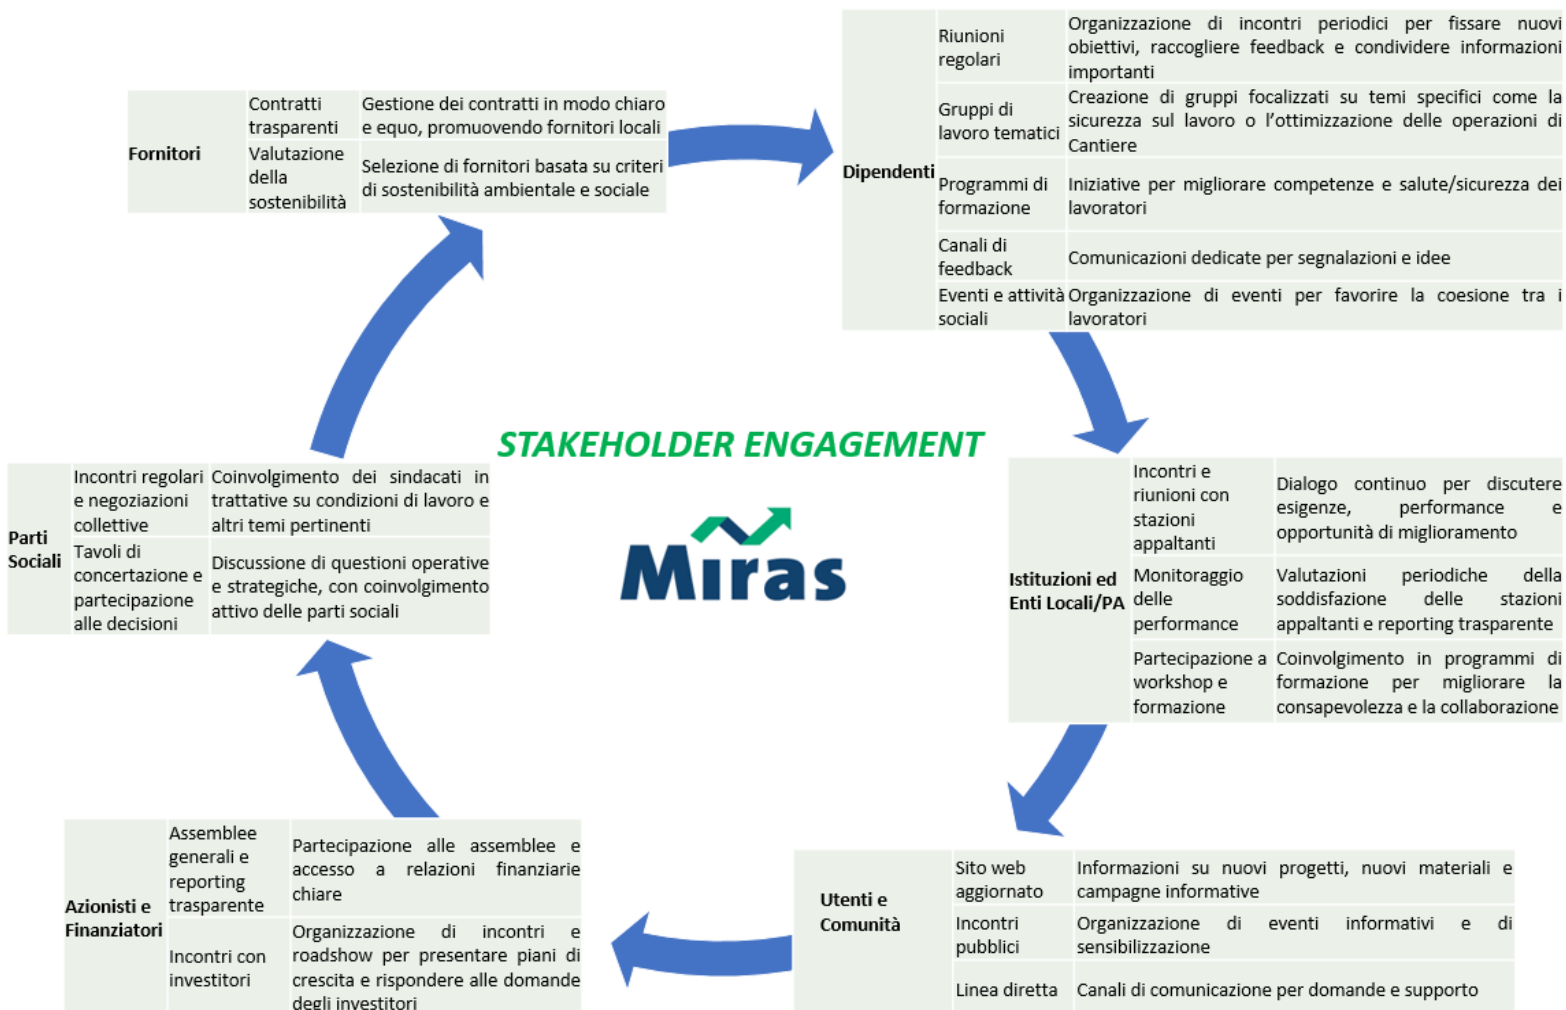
| Fornitori | Contratti trasparenti | Gestione dei contratti in modo chiaro e equo, promuovendo fornitori locali |
|---|---|---|
| | Valutazione della sostenibilità | Selezione di fornitori basata su criteri di sostenibilità ambientale e sociale |

| Dipendenti | Riunioni regolari | Organizzazione di incontri periodici per fissare nuovi obiettivi, raccogliere feedback e condividere informazioni importanti |
|---|---|---|
| | Gruppi di lavoro tematici | Creazione di gruppi focalizzati su temi specifici come la sicurezza sul lavoro o l'ottimizzazione delle operazioni di Cantiere |
| | Programmi di formazione | Iniziative per migliorare competenze e salute/sicurezza dei lavoratori |
| | Canali di feedback | Comunicazioni dedicate per segnalazioni e idee |
| | Eventi e attività sociali | Organizzazione di eventi per favorire la coesione tra i lavoratori |

STAKEHOLDER ENGAGEMENT

Miras

| Parti Sociali | Incontri regolari e negoziazioni collettive | Coinvolgimento dei sindacati in trattative su condizioni di lavoro e altri temi pertinenti |
|---|---|---|
| | Tavoli di concertazione e partecipazione alle decisioni | Discussione di questioni operative e strategiche, con coinvolgimento attivo delle parti sociali |

| Istituzioni ed Enti Locali/PA | Incontri e riunioni con stazioni appaltanti | Dialogo continuo per discutere esigenze, performance e opportunità di miglioramento |
|---|---|---|
| | Monitoraggio delle performance | Valutazioni periodiche della soddisfazione delle stazioni appaltanti e reporting trasparente |
| | Partecipazione a workshop e formazione | Coinvolgimento in programmi di formazione per migliorare la consapevolezza e la collaborazione |

| Azionisti e Finanziatori | Assemblee generali e reporting trasparente | Partecipazione alle assemblee e accesso a relazioni finanziarie chiare |
|---|---|---|
| | Incontri con investitori | Organizzazione di incontri e roadshow per presentare piani di crescita e rispondere alle domande degli investitori |

| Utenti e Comunità | Sito web aggiornato | Informazioni su nuovi progetti, nuovi materiali e campagne informative |
|---|---|---|
| | Incontri pubblici | Organizzazione di eventi informativi e di sensibilizzazione |
| | Linea diretta | Canali di comunicazione per domande e supporto |